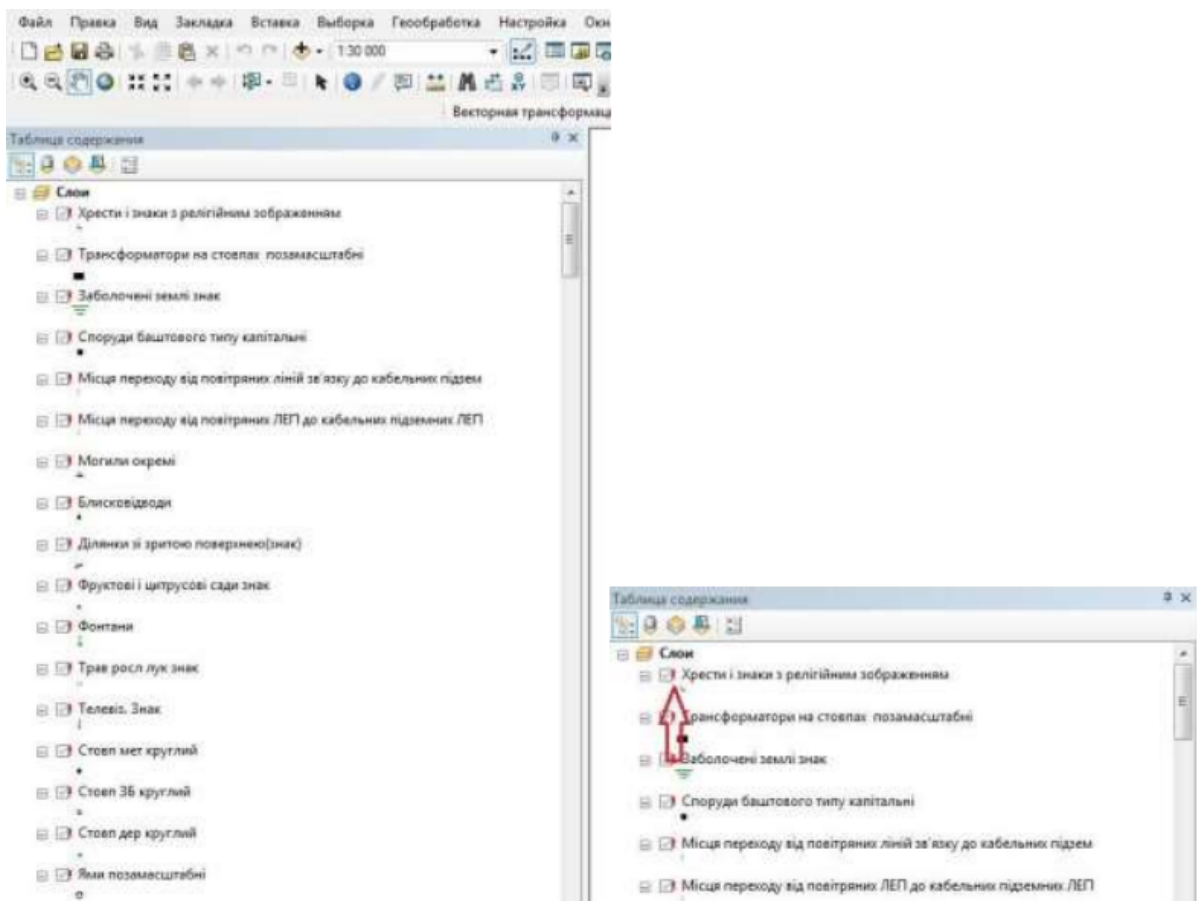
Файл Правка Вид Закладка Вставка Выборка Геообработка Настройка Окн

1:30 000

Векторная трансформац

Таблица содержания

Слои

Хрести і знаки з релігійним зображенням

Трансформатори на стовпах позамасштабні

Заболочені землі знак

Споруди баштового типу капітальні

Місця переходу від повітряних ліній зв'язку до кабельних підзем

Місця переходу від повітряних ЛЕП до кабельних підземних ЛЕП

Могили окремі

Блисковідводи

Ділянки зі зритою поверхнею(знак)

Фруктові і цитрусові сади знак

Фонтани

Трав росл лук знак

Телевіз. Знак

Стовп мет круглий

Стовп ЗБ круглий

Стовп дер круглий

Ями позамасштабні

Таблица содержания

Слои

Хрести і знаки з релігійним зображенням

Трансформатори на стовпах позамасштабні

Заболочені землі знак

Споруди баштового типу капітальні

Місця переходу від повітряних ліній зв'язку до кабельних підзем

Місця переходу від повітряних ЛЕП до кабельних підземних ЛЕП